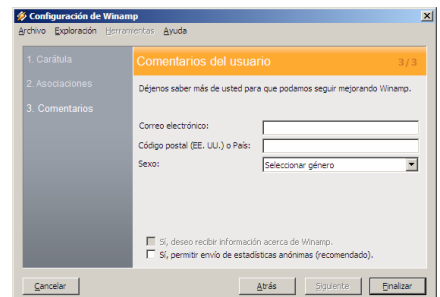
Configuración de Winamp

Archivo Exploración Herramientas Ayuda

1. Carátula
2. Asociaciones
3. Comentarios

Comentarios del usuario 3/3

Déjenos saber más de usted para que podamos seguir mejorando Winamp.

Correo electrónico:
Código postal (EE. UU.) o País:
Sexo: Seleccionar género

Sí, deseo recibir información acerca de Winamp.
Sí, permitir envío de estadísticas anónimas (recomendado).

Cancelar
Atrás
Siguiente
Finalizar